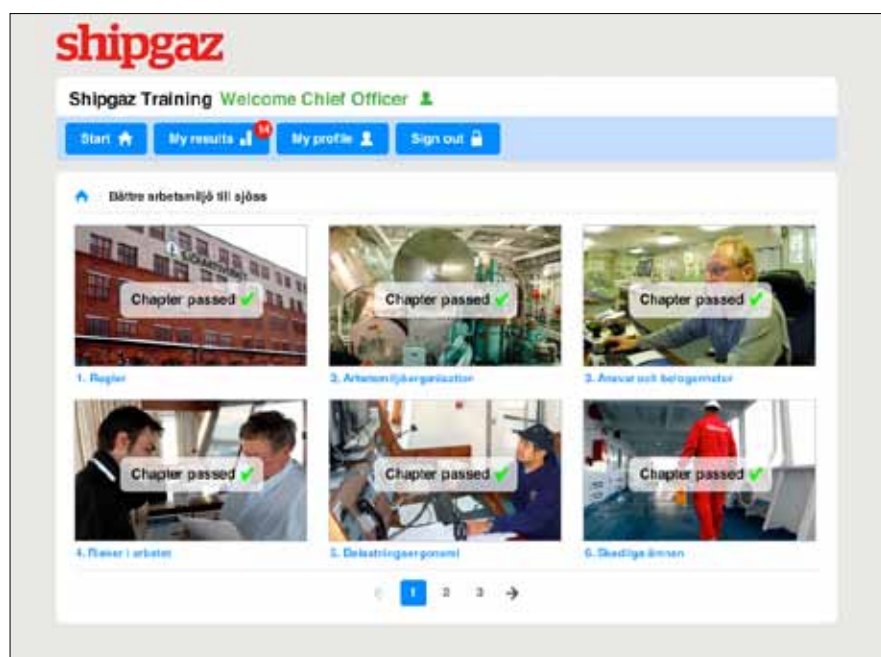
shipgaz

Shipgaz Training Welcome Chief Officer

Start My results 14 My profile Sign out

Bättre arbetsmiljö till sjöss

Chapter passed

1. Regler

Chapter passed

2. Arbetsmiljöorganisation

Chapter passed

3. Ansvar och befogenheter

Chapter passed

4. Risker i arbetet

Chapter passed

5. Belastningsergonomi

Chapter passed

6. Skadliga ämnen

1 2 3